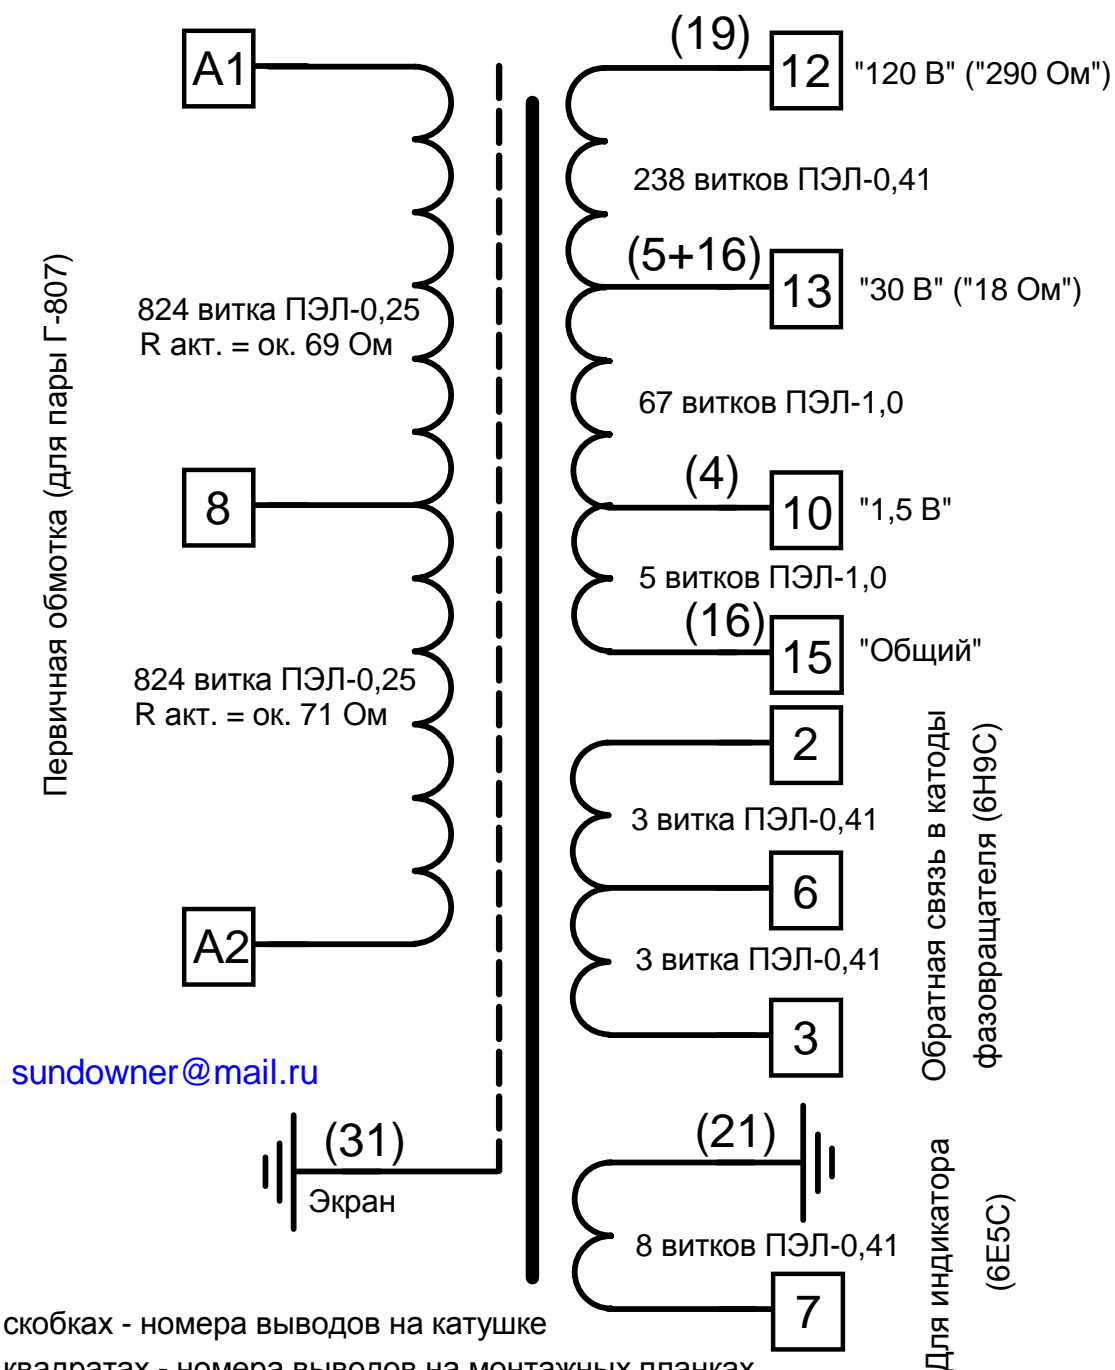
Первичная обмотка (для пары Г-807)

A1

824 витка ПЭЛ-0,25
R акт. = ок. 69 Ом

8

824 витка ПЭЛ-0,25
R акт. = ок. 71 Ом

A2

sundowner@mail.ru

(31)
Экран

(19)
12 "120 В" ("290 Ом")

238 витков ПЭЛ-0,41

(5+16)
13 "30 В" ("18 Ом")

67 витков ПЭЛ-1,0

(4)
10 "1,5 В"

5 витков ПЭЛ-1,0

(16)
15 "Общий"

2

3 витка ПЭЛ-0,41

6

3 витка ПЭЛ-0,41

3

Обратная связь в катоды фазовращателя (6Н9С)

(21)

8 витков ПЭЛ-0,41

7

Для индикатора (6Е5С)

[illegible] скобках - номера выводов на катушке
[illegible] квадратах - номера выводов на монтажных планках